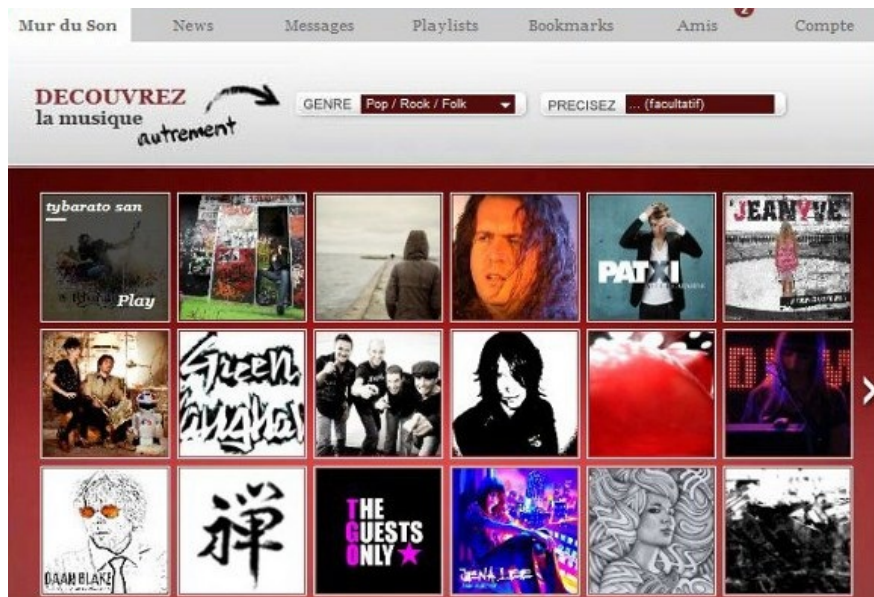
Mur du Son News Messages Playlists Bookmarks Amis 2 Compte

DECOUVREZ la musique autrement

GENRE Pop / Rock / Folk

PRECISEZ ... (facultatif)

tybarato san

Play

PATXI

JEANYVE

Green Laughter

DAAN BLAKE

禅

THE GUESTS ONLY TGO

JENA LEE